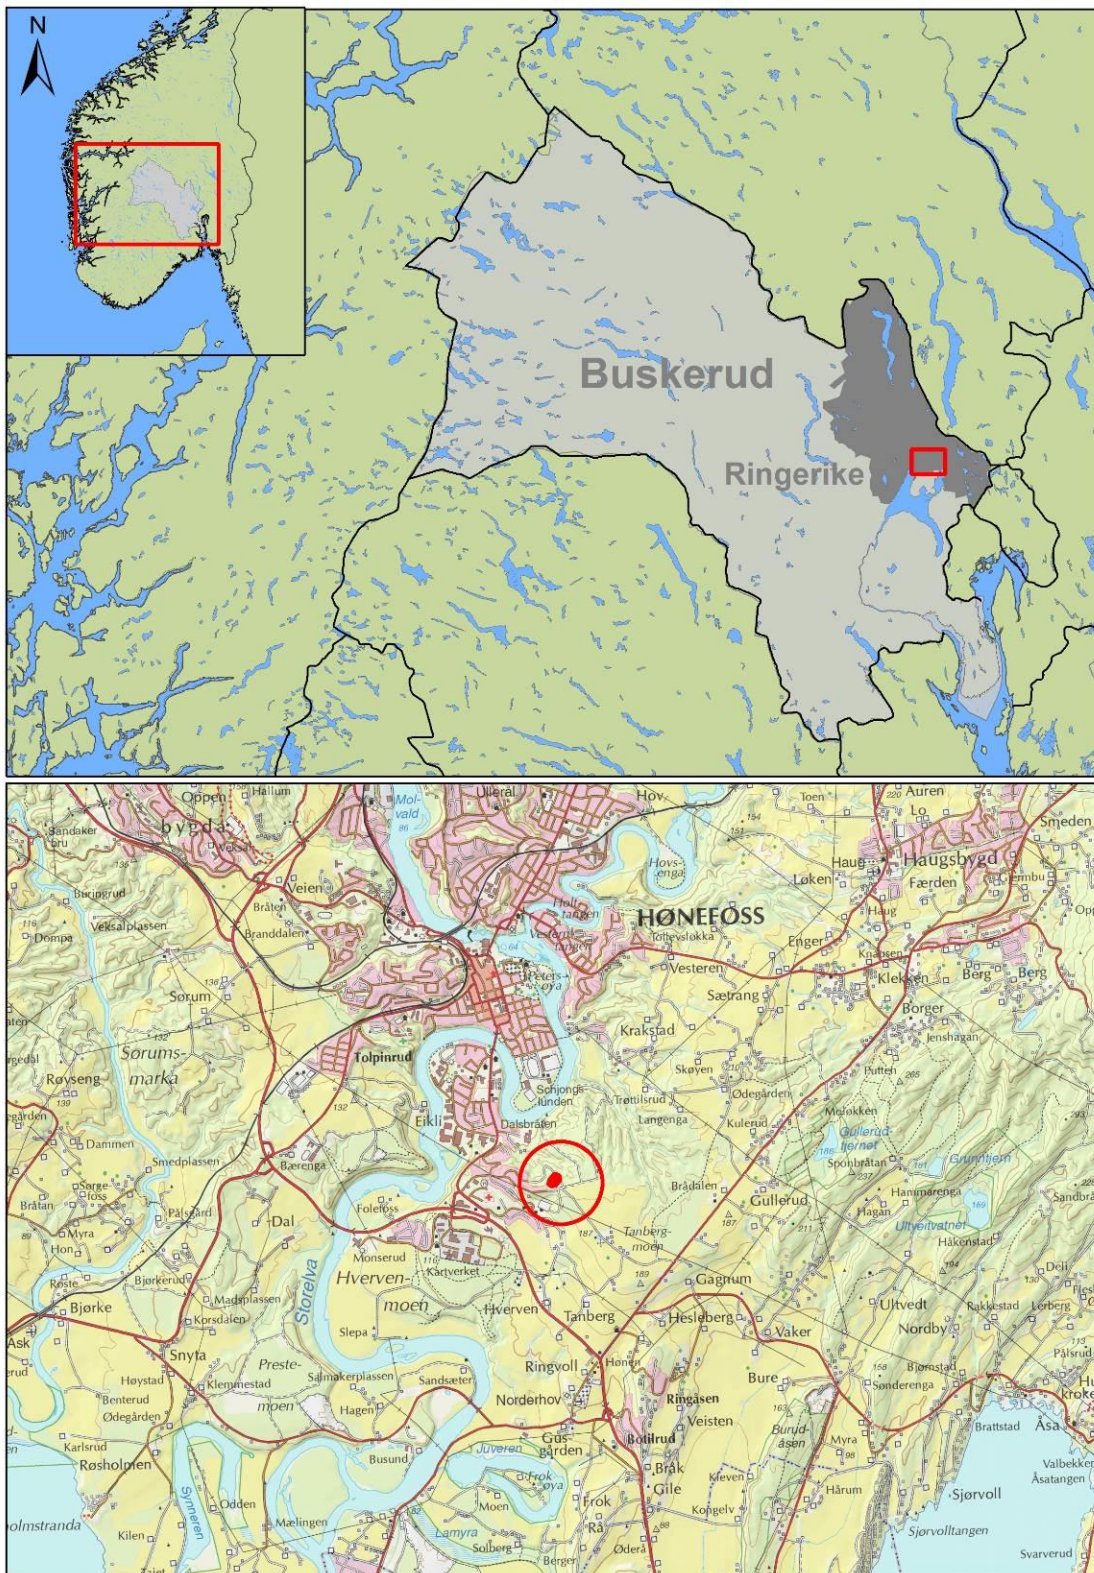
N

Buskerud

Ringerike

Oppen
Hallum
bygda
Sandaker
Mol-vald
Ulleral
Hov
Toen
Auren
Lo
Smeden
Hovs-enga
Haug
Haugsbygd
Løken
Færden
Veien
Buringrud
Bråten
Holl-tangen
HØNEFOSS
Veksalplassen
Dompa
Branddalen
Vesterntangen
Tollevsløkka
Enger
Knapsen
Peters-øya
Vesteren
Klekken
Berg
Berg
Sørum
Sætrang
Borger
Jenshagen
Krakstad
Sørums-marka
Røyseng
Tolpinrud
Skøyen
Putten
Schjongs-lunden
Trøttilsrud
Ødegården
Molokken
Eikli
Langenga
Kulerud
Gullerud-tjernet
Grunntjern
Dammen
Dalsbråten
Spongbråtan
Smedplassen
Bærenga
Brådalen
Gullerud
Hammarenga
Sandbråten
Sorge-foss
Bråtan
Pålsgard
Foleboss
Hagan
Ultveitvatnet
Dal
Tanberg-moen
Håkenstad
Myra
Hon
Monserud
Kartverket
Deli
Røste
Bjørkerud
Hverven-moen
Gagnum
Bjørke
Madsplassen
Hverven
Tanberg
Ultvedt
Rakkestad
Lerberg
Korsdalen
Storelva
Hesleberg
Vaker
Nordby
Ask
Slepa
Pålsrud
Snyta
Preste-moen
Ringvoll
Hønen
Bjørnstad
Høystad
Klemmestad
Salmakerplassen
Sandsæter
Bure
Sønderenga
Benterud
Ødegården
Hagen
Norderhov
Ringåsen
Brattstad
Åsa
Veisten
Karlsrud
Gus-gården
Botilrud
Burud-åsen
Myra
Røsholmen
Juveren
Busund
Kleven
Valbekken
Åsatangen
Frok-øya
Bråk
Gile
Hårum
Sjørvoll
Odden
Moen
Frok
Kongelv
Symmeren
Holmstranda
Mælingen
Lamyra
Rå
Sjørvolltangen
Kilen
Solberg
Berger
Ødera
Svarverud